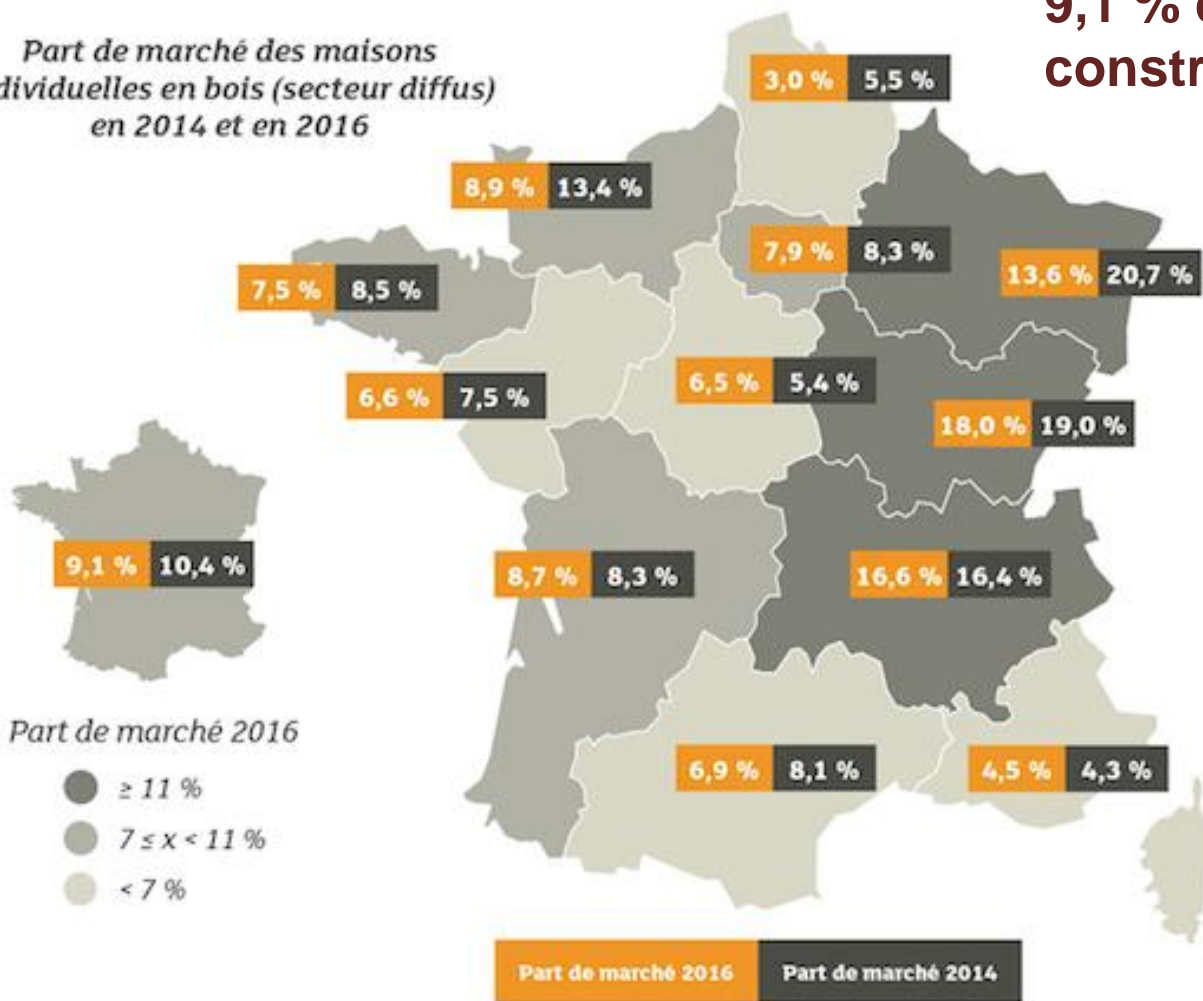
Part de marché des maisons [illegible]dividuelles en bois (secteur diffus) en 2014 et en 2016

9,1 % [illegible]
constr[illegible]

3,0 % 5,5 %

8,9 % 13,4 %

7,9 % 8,3 %

13,6 % 20,7 %

7,5 % 8,5 %

6,6 % 7,5 %

6,5 % 5,4 %

18,0 % 19,0 %

9,1 % 10,4 %

8,7 % 8,3 %

16,6 % 16,4 %

6,9 % 8,1 %

4,5 % 4,3 %

Part de marché 2016
≥ 11 %
7 ≤ x < 11 %
< 7 %

Part de marché 2016
Part de marché 2014